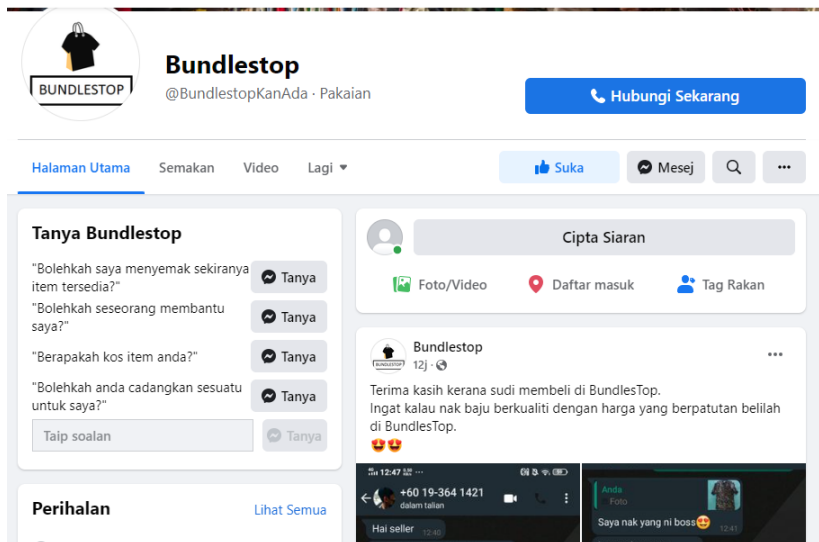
BUNDLESTOP

Bundlestop
@BundlestopKanAda · Pakaian

Hubungi Sekarang

Halaman Utama   Semakan   Video   Lagi ▾

Suka   Mesej

Tanya Bundlestop

"Bolehkah saya menyemak sekiranya item tersedia?" Tanya

"Bolehkah seseorang membantu saya?" Tanya

"Berapakah kos item anda?" Tanya

"Bolehkah anda cadangkan sesuatu untuk saya?" Tanya

Taip soalan   Tanya

Perihalan   Lihat Semua

Cipta Siaran

Foto/Video   Daftar masuk   Tag Rakan

Bundlestop
12j ·

Terima kasih kerana sudi membeli di BundlesTop.
Ingat kalau nak baju berkualiti dengan harga yang berpatutan belilah di BundlesTop.
😍😍

12:47
+60 19-364 1421
dalam talian
Hai seller 12:40

Anda
Foto
Saya nak yang ni boss😍 12:41